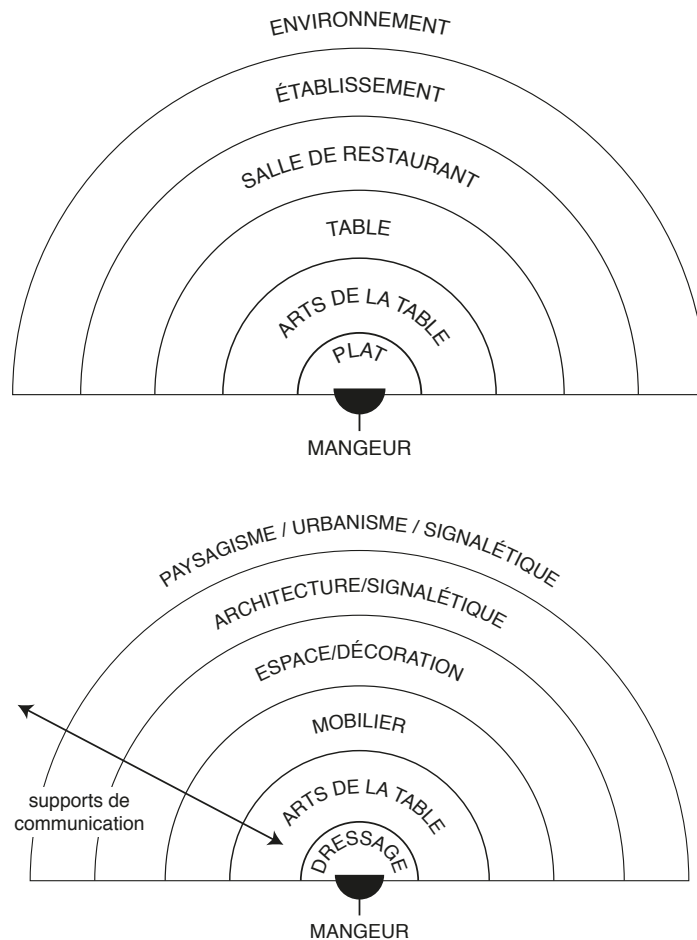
ENVIRONNEMENT

ÉTABLISSEMENT

SALLE DE RESTAURANT

TABLE

ARTS DE LA TABLE

PLAT

MANGEUR

PAYSAGISME / URBANISME / SIGNALÉTIQUE

ARCHITECTURE/SIGNALÉTIQUE

ESPACE/DÉCORATION

MOBILIER

supports de communication

ARTS DE LA TABLE

DRESSAGE

MANGEUR